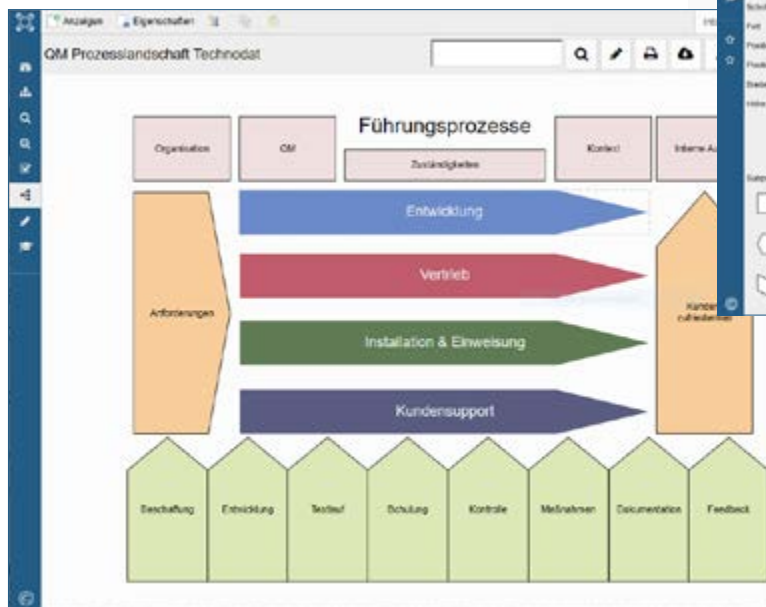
Anzeigen Eigenschaften

QM Prozesslandschaft Technodat

Führungsprozesse

Organisation

QM

Zuständigkeiten

Kontrol

Interne A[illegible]

Entwicklung

Vertrieb

Installation & Einweisung

Kundensupport

Anforderungen

Kunden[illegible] zufriedenheit

Beschaffung

Entwicklung

Testlauf

Schulung

Kontrolle

Maßnahmen

Dokumentation

Feedback